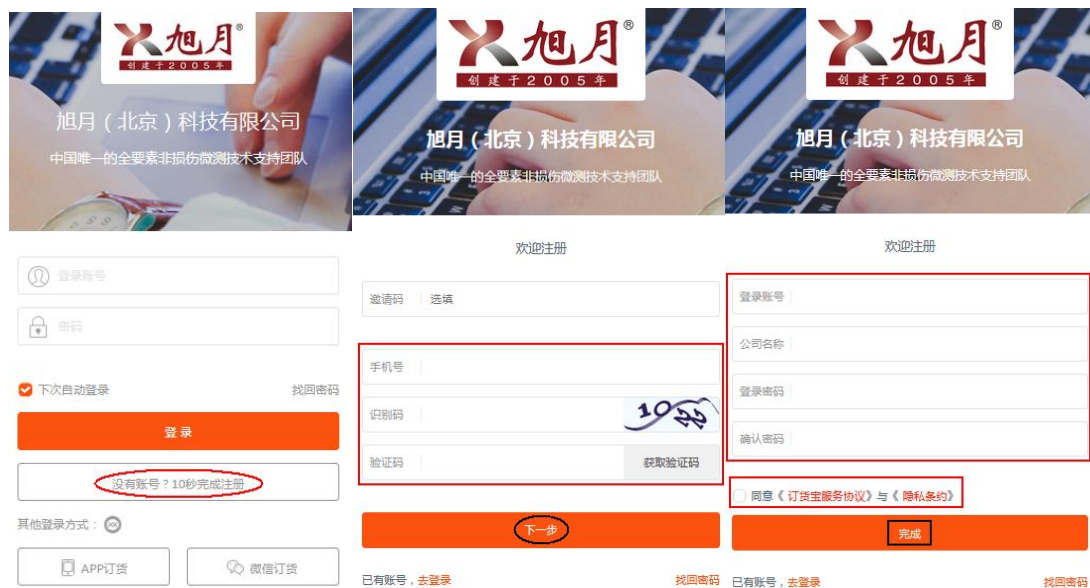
旭月®
创建于2005年

旭月（北京）科技有限公司
中国唯一的全要素非损伤微测技术支持团队

登录账号
密码
下次自动登录
找回密码
登录
没有账号？10秒完成注册
其他登录方式：
APP订货
微信订货

旭月®
创建于2005年

旭月（北京）科技有限公司
中国唯一的全要素非损伤微测技术支持团队

欢迎注册
邀请码 选填
手机号
识别码
1022
验证码
获取验证码
下一步
已有账号，去登录
找回密码

旭月®
创建于2005年

旭月（北京）科技有限公司
中国唯一的全要素非损伤微测技术支持团队

欢迎注册
登录账号
公司名称
登录密码
确认密码
同意《订货宝服务协议》与《隐私条约》
完成
已有账号，去登录
找回密码